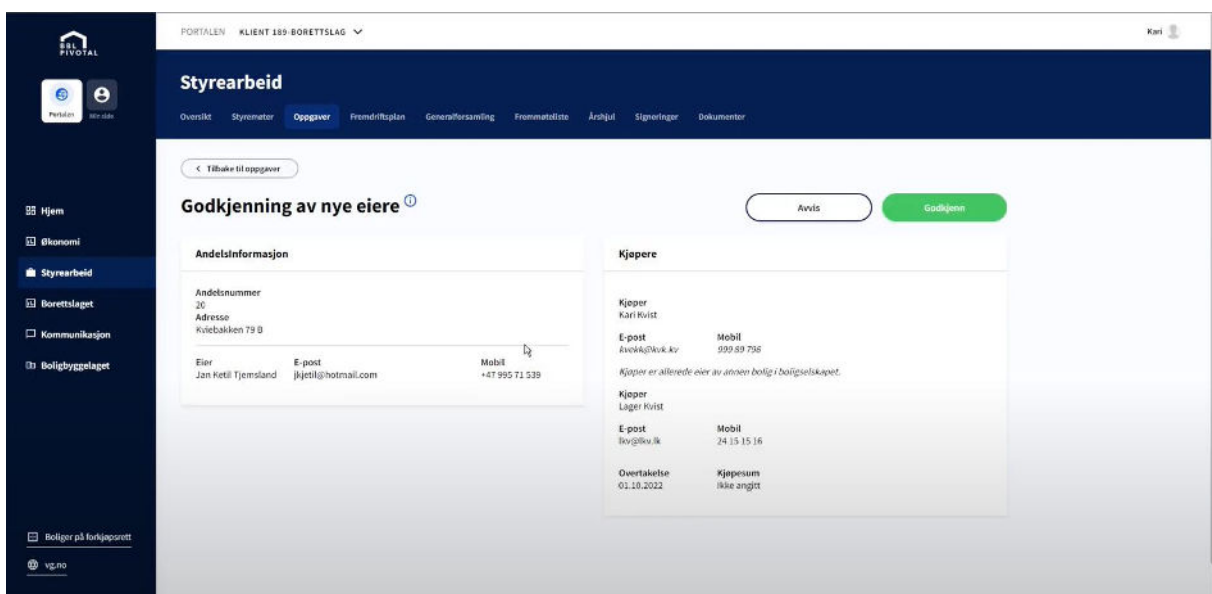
BBL PIVOTAL

Portalen Min side

Hjem
Økonomi
Styrearbeid
Borettslaget
Kommunikasjon
Boligbyggelaget

Boliger på forkjøpsrett
vg.no

PORTALEN KLIENT 189-BORETTSLAG

Kari

Styrearbeid

Oversikt Styremøter Oppgaver Fremdriftsplan Generalforsamling Fremmøteliste Årshjul Signeringer Dokumenter

< Tilbake til oppgaver

Godkjenning av nye eiere

Avvis Godkjenn

Andelsinformasjon

Andelsnummer
20
Adresse
Kviebakken 79 B

Eier
Jan Ketil Tjemsland

E-post
jkjetil@hotmail.com

Mobil
+47 995 71 539

Kjøpere

Kjøper
Kari Kvist

E-post
kvekk@kvk.kv

Mobil
999 89 798

Kjøper er allerede eier av annen bolig i boligselskapet.

Kjøper
Lager Kvist

E-post
lkv@lkv.lk

Mobil
24 15 15 16

Overtakelse
01.10.2022

Kjøpesum
Ikke angitt